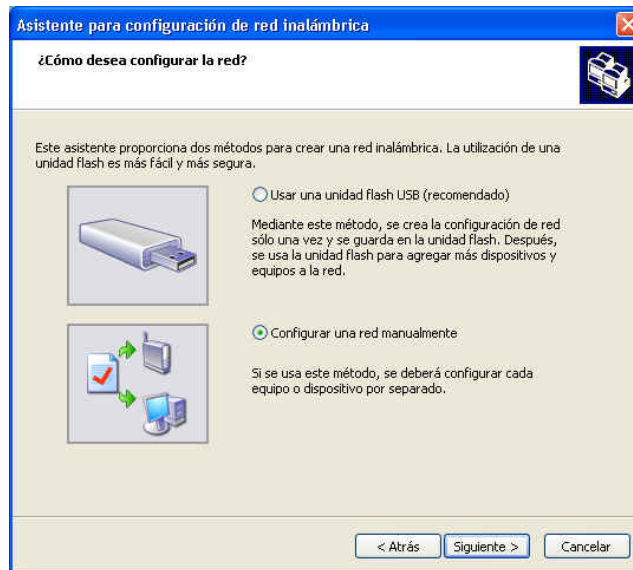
Asistente para configuración de red inalámbrica

¿Cómo desea configurar la red?

Este asistente proporciona dos métodos para crear una red inalámbrica. La utilización de una unidad flash es más fácil y más segura.

Usar una unidad flash USB (recomendado)

Mediante este método, se crea la configuración de red sólo una vez y se guarda en la unidad flash. Después, se usa la unidad flash para agregar más dispositivos y equipos a la red.

Configurar una red manualmente

Si se usa este método, se deberá configurar cada equipo o dispositivo por separado.

< Atrás | Siguiente > | Cancelar